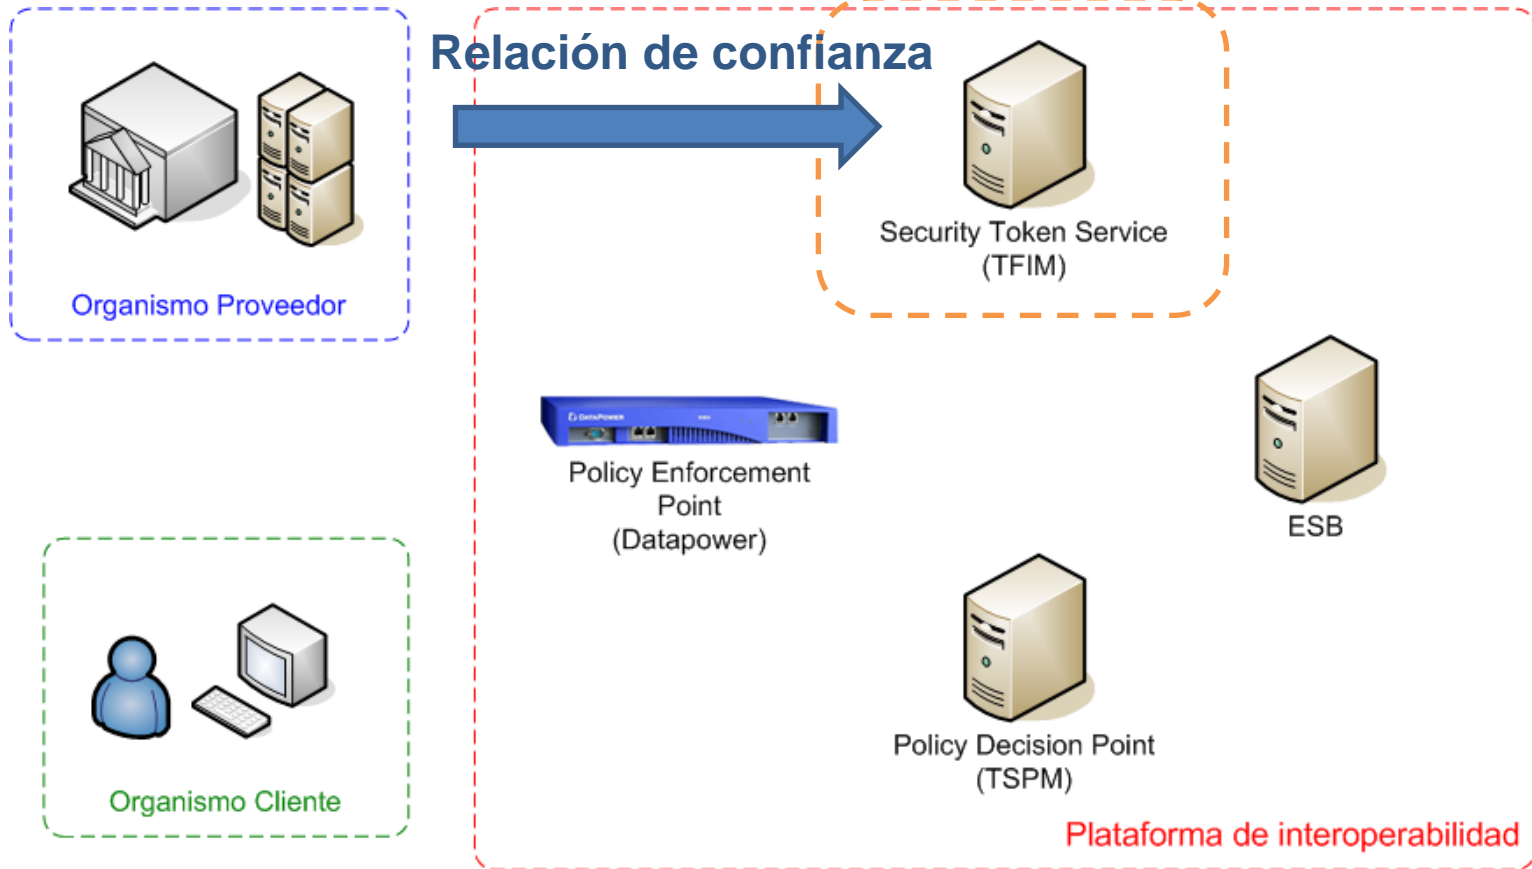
Organismo Proveedor

Relación de confianza

Security Token Service
(TFIM)

DATAPOWER

Policy Enforcement Point (Datapower)

ESB

Organismo Cliente

Policy Decision Point (TSPM)

Plataforma de interoperabilidad